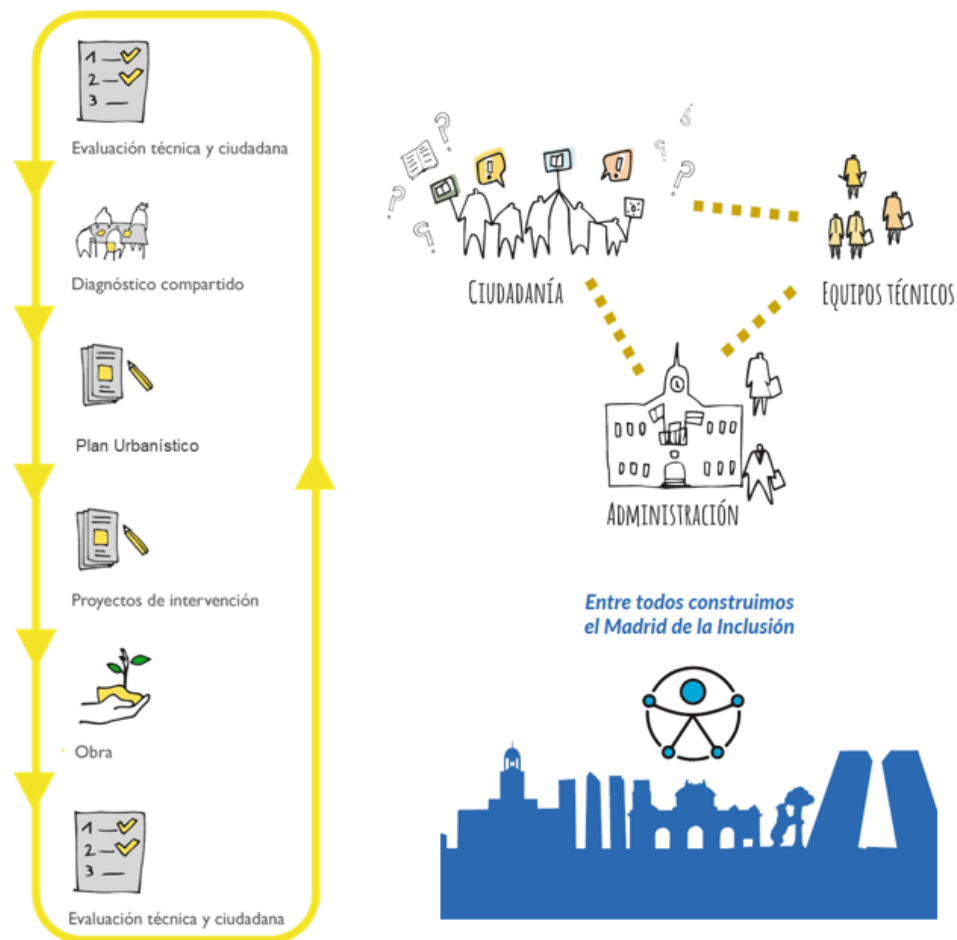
1 —
2 —
3 —

Evaluación técnica y ciudadana

Diagnóstico compartido

Plan Urbanístico

Proyectos de intervención

Obra

1 —
2 —
3 —

Evaluación técnica y ciudadana

CIUDADANÍA

EQUIPOS TÉCNICOS

ADMINISTRACIÓN

Entre todos construimos el Madrid de la Inclusión